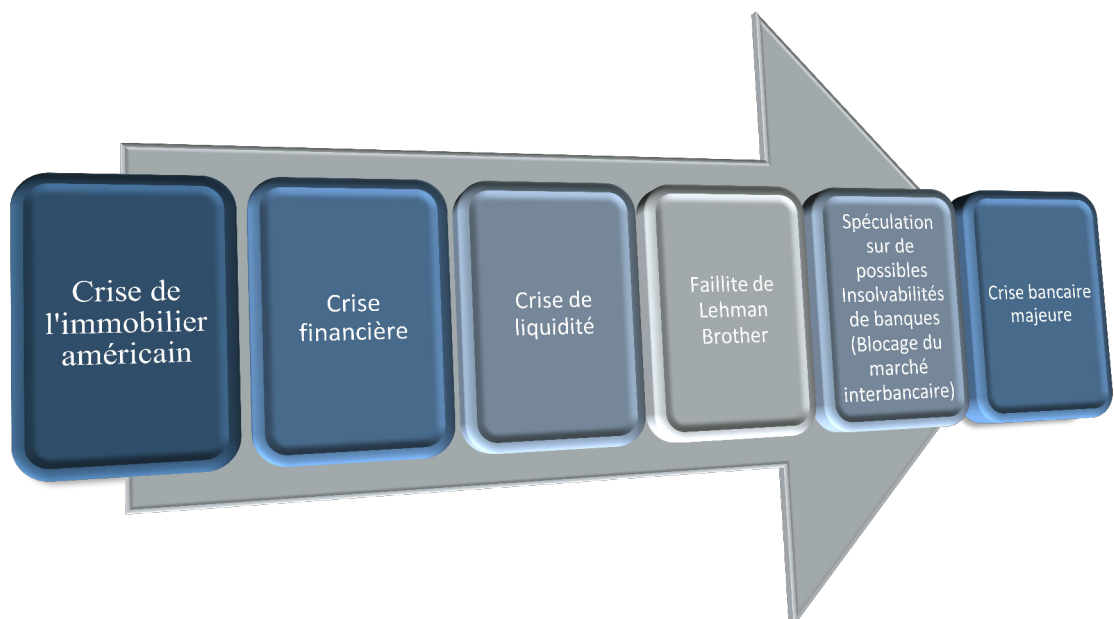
Crise de l'immobilier américain

Crise financière

Crise de liquidité

Faillite de Lehman Brother

Spéculation sur de possibles Insolvabilités de banques (Blocage du marché interbancaire)

Crise bancaire majeure